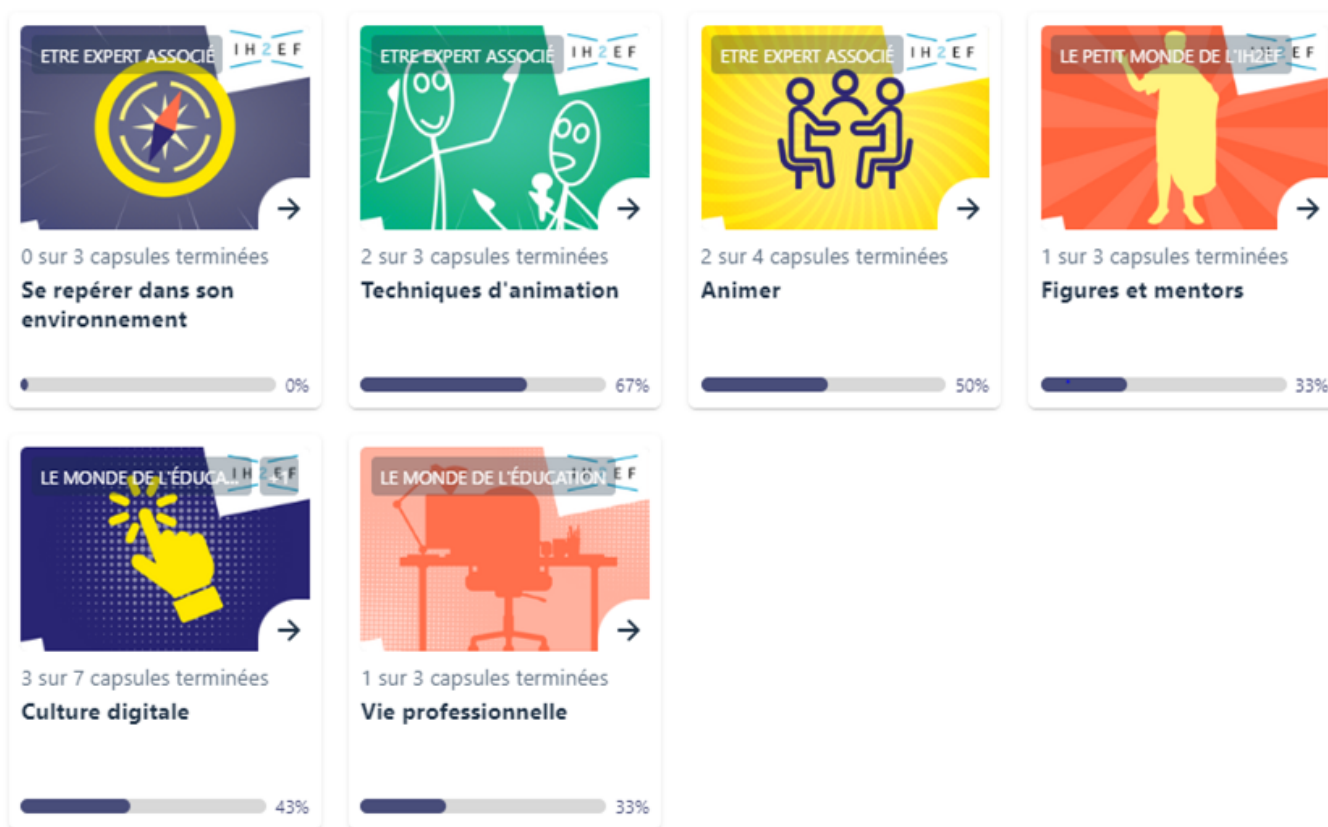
ETRE EXPERT ASSOCIÉ IH2EF
0 sur 3 capsules terminées
Se repérer dans son environnement
0%

ETRE EXPERT ASSOCIÉ IH2EF
2 sur 3 capsules terminées
Techniques d'animation
67%

ETRE EXPERT ASSOCIÉ IH2EF
2 sur 4 capsules terminées
Animer
50%

LE PETIT MONDE DE L'IH2EF
1 sur 3 capsules terminées
Figures et mentors
33%

LE MONDE DE L'ÉDUCA... +1
3 sur 7 capsules terminées
Culture digitale
43%

LE MONDE DE L'ÉDUCATION
1 sur 3 capsules terminées
Vie professionnelle
33%